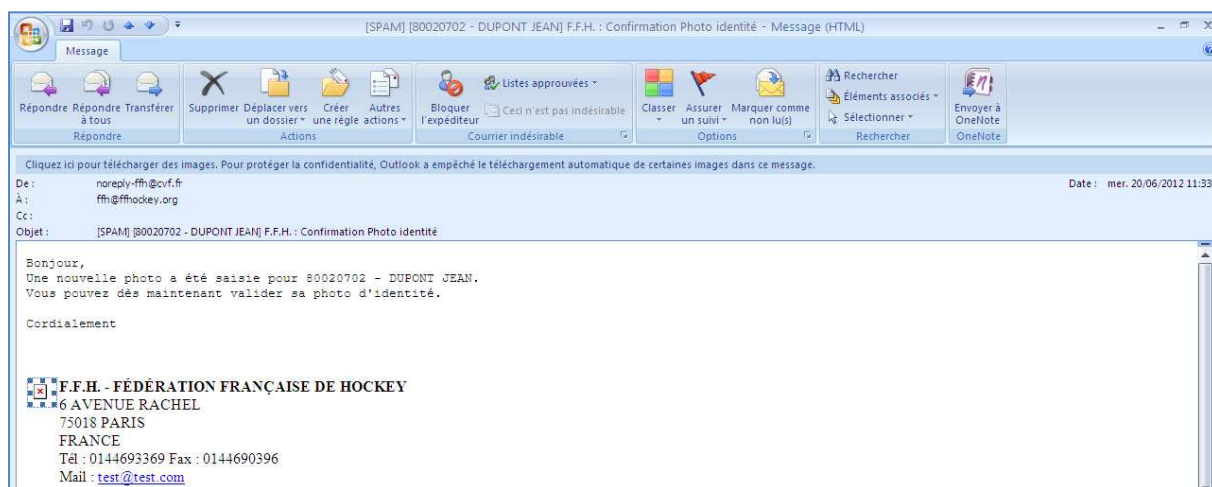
[SPAM] [80020702 - DUPONT JEAN] F.F.H. : Confirmation Photo identité - Message (HTML)

Message

Répondre Répondre à tous Transférer
Répondre

Supprimer Déplacer vers un dossier Créer une règle Autres actions
Actions

Bloquer l'expéditeur Listes approuvées Ceci n'est pas indésirable
Courrier indésirable

Classer Assurer un suivi Marquer comme non lu(s)
Options

Rechercher Éléments associés Sélectionner
Rechercher

Envoyer à OneNote
OneNote

Cliquez ici pour télécharger des images. Pour protéger la confidentialité, Outlook a empêché le téléchargement automatique de certaines images dans ce message.

De : noreply-ffh@cvf.fr
À : ffh@ffhockey.org
Cc :
Objet : [SPAM] [80020702 - DUPONT JEAN] F.F.H. : Confirmation Photo identité

Date : mer. 20/06/2012 11:33

Bonjour,
Une nouvelle photo a été saisie pour 80020702 - DUPONT JEAN.
Vous pouvez dès maintenant valider sa photo d'identité.

Cordialement

F.F.H. - FÉDÉRATION FRANÇAISE DE HOCKEY
6 AVENUE RACHEL
75018 PARIS
FRANCE
Tél : 0144693369 Fax : 0144690396
Mail : test@test.com